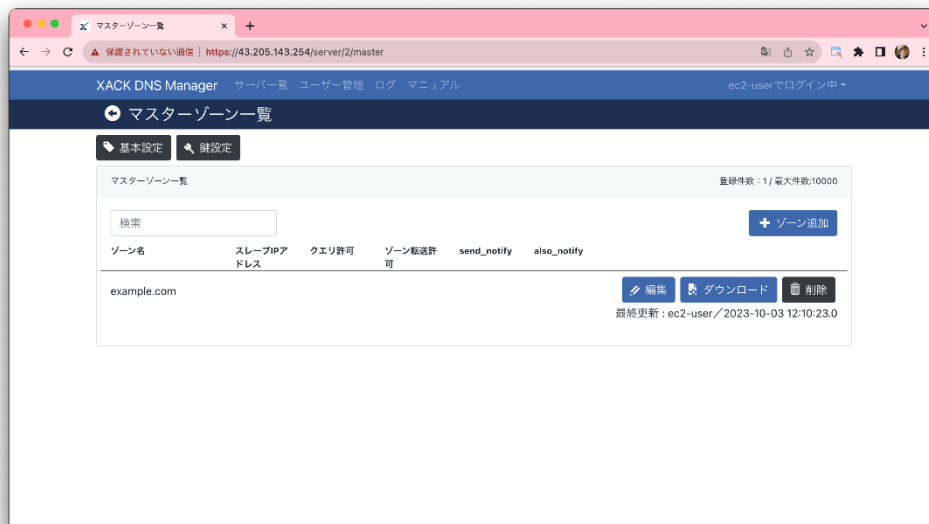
マスターゾーン一覧 ×
+

保護されていない通信 | https://43.205.143.254/server/2/master

XACK DNS Manager サーバー一覧 ユーザー管理 ログ マニュアル ec2-userでログイン中

マスターゾーン一覧

基本設定 鍵設定

マスターゾーン一覧 登録件数：1 / 最大件数:10000

検索

ゾーン追加

| ゾーン名 | スレーブIPアドレス | クエリ許可 | ゾーン転送許可 | send_notify | also_notify |
|---|---|---|---|---|---|
| example.com | | | | | |

編集 ダウンロード 削除

最終更新：ec2-user／2023-10-03 12:10:23.0